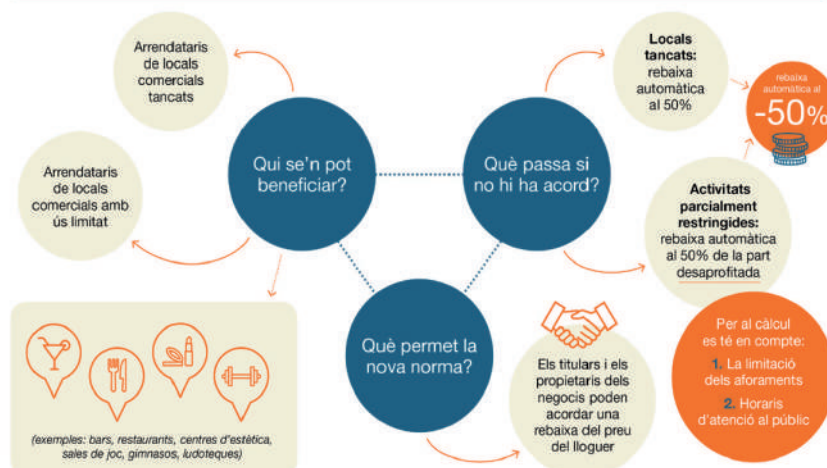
Arrendataris de locals comercials tancats

Arrendataris de locals comercials amb ús limitat

Qui se'n pot beneficiar?

Què passa si no hi ha acord?

Locals tancats: rebaixa automàtica al 50%

rebaixa automàtica al -50%

Activitats parcialment restringides: rebaixa automàtica al 50% de la part desaprofitada

Què permet la nova norma?

Els titulars i els propietaris dels negocis poden acordar una rebaixa del preu del lloguer

Per al càlcul es té en compte:
1. La limitació dels aforaments
2. Horaris d'atenció al públic

(exemples: bars, restaurants, centres d'estètica, sales de joc, gimnasos, ludoteques)